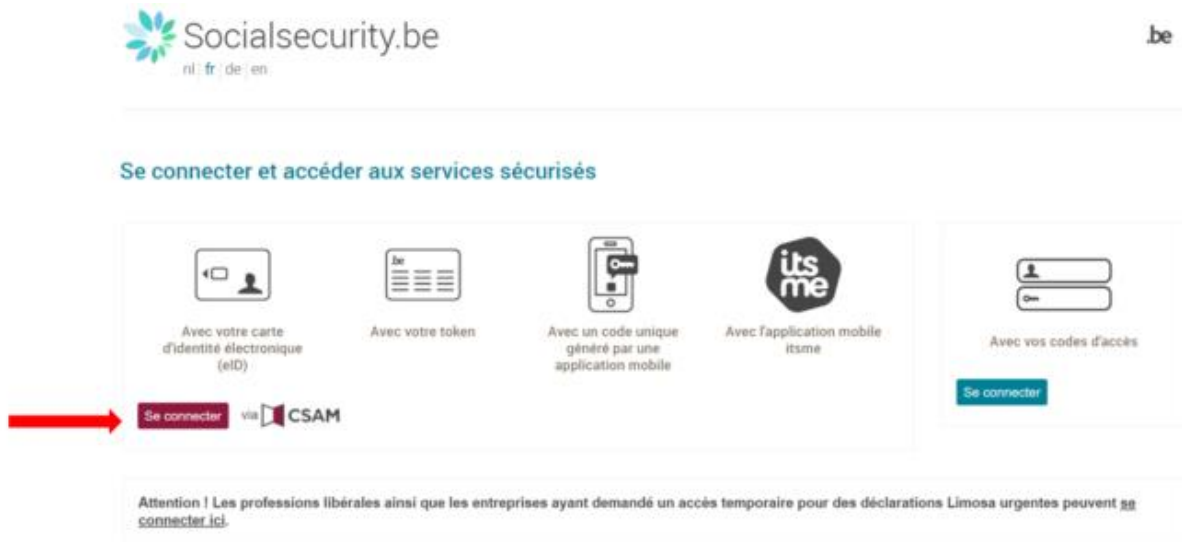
Socialsecurity.be
nl | fr | de | en

.be

Se connecter et accéder aux services sécurisés

be

Avec votre carte d'identité électronique (eID)

Avec votre token

Avec un code unique généré par une application mobile

its me

Avec l'application mobile itsme

Se connecter

via CSAM

Avec vos codes d'accès

Se connecter

Attention ! Les professions libérales ainsi que les entreprises ayant demandé un accès temporaire pour des déclarations Limosa urgentes peuvent se connecter ici.